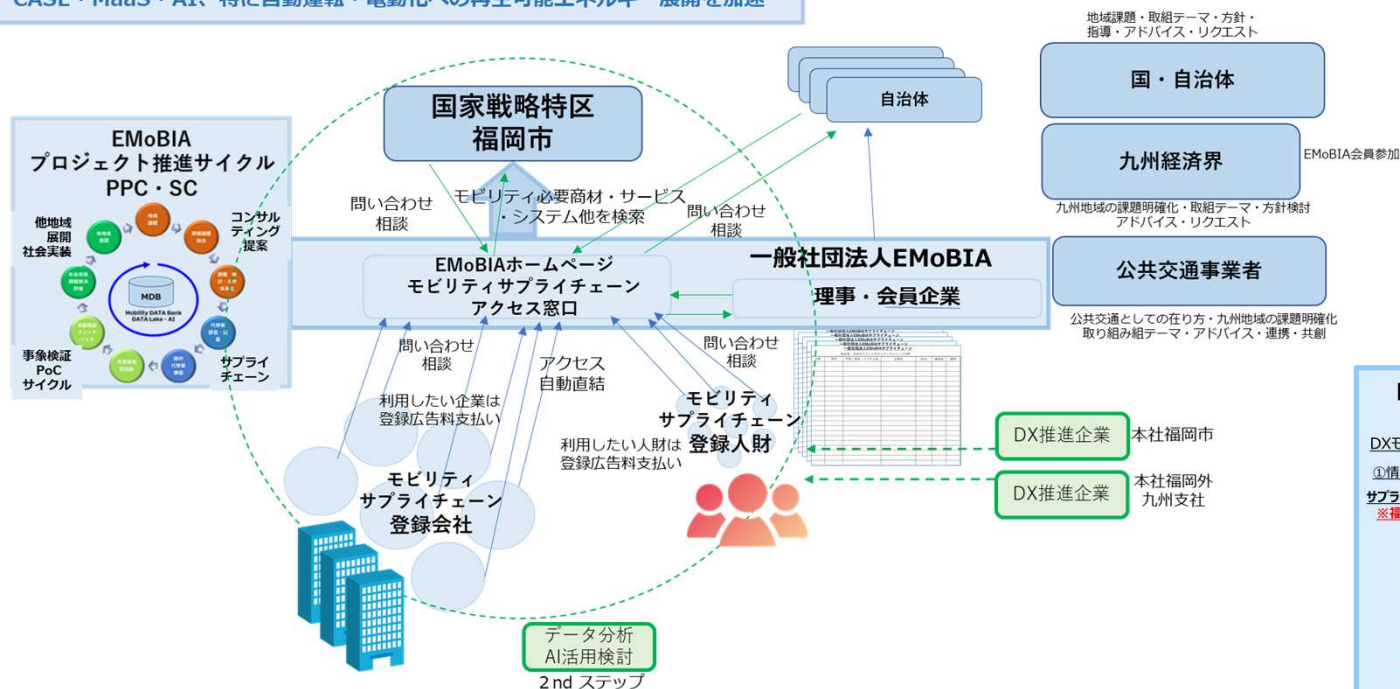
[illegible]

地域課題・取組テーマ・方針・指導・アドバイス・リクエスト

国・自治体

九州経済界

EMoBIA会員参加

九州地域の課題明確化・取組テーマ・方針検討 アドバイス・リクエスト

公共交通事業者

公共交通としての在り方・九州地域の課題明確化 取り組み組テーマ・アドバイス・連携・共創

自治体

国家戦略特区 福岡市

EMoBIA プロジェクト推進サイクル PPC・SC

他地域 展開 社会実装

コンサル ティング 提案

MDB

Mobility DATA Bank DATA Lake・AI

事象検証 PoC サイクル

サプライ チェーン

問い合わせ 相談

モビリティ必要商材・サービス ・システム他を検索

問い合わせ 相談

EMoBIAホームページ モビリティサプライチェーン アクセス窓口

一般社団法人EMoBIA

理事・会員企業

問い合わせ 相談

利用したい企業は 登録広告料支払い

アクセス 自動直結

問い合わせ 相談

モビリティ サプライチェーン 登録人財

利用したい人財は 登録広告料支払い

モビリティ サプライチェーン 登録会社

DX推進企業

本社福岡市

DX推進企業

本社福岡外 九州支社

データ分析 AI活用検討

2nd ステップ

DXモ

①情

サプラ

※福